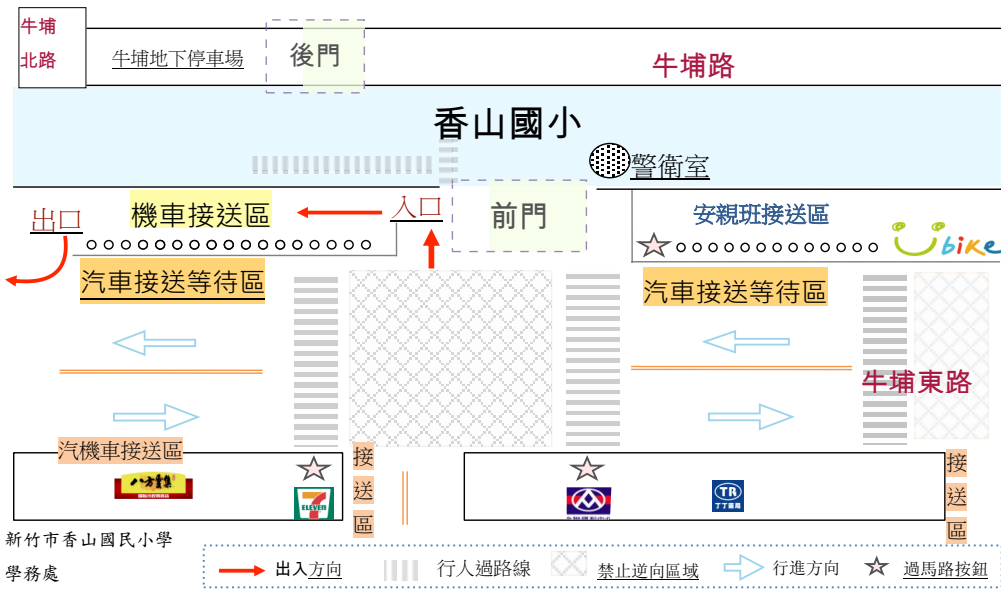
牛埔北路

牛埔地下停車場

後門

牛埔路

香山國小

警衛室

出口

機車接送區

入口

前門

安親班接送區

bike

汽車接送等待區

汽車接送等待區

牛埔東路

汽機車接送區

八方雲集

接送區

ELEVEN

TR
丁丁藥局

接送區

新竹市香山國民小學學務處

出入方向　行人過路線　禁止逆向區域　行進方向　過馬路按鈕